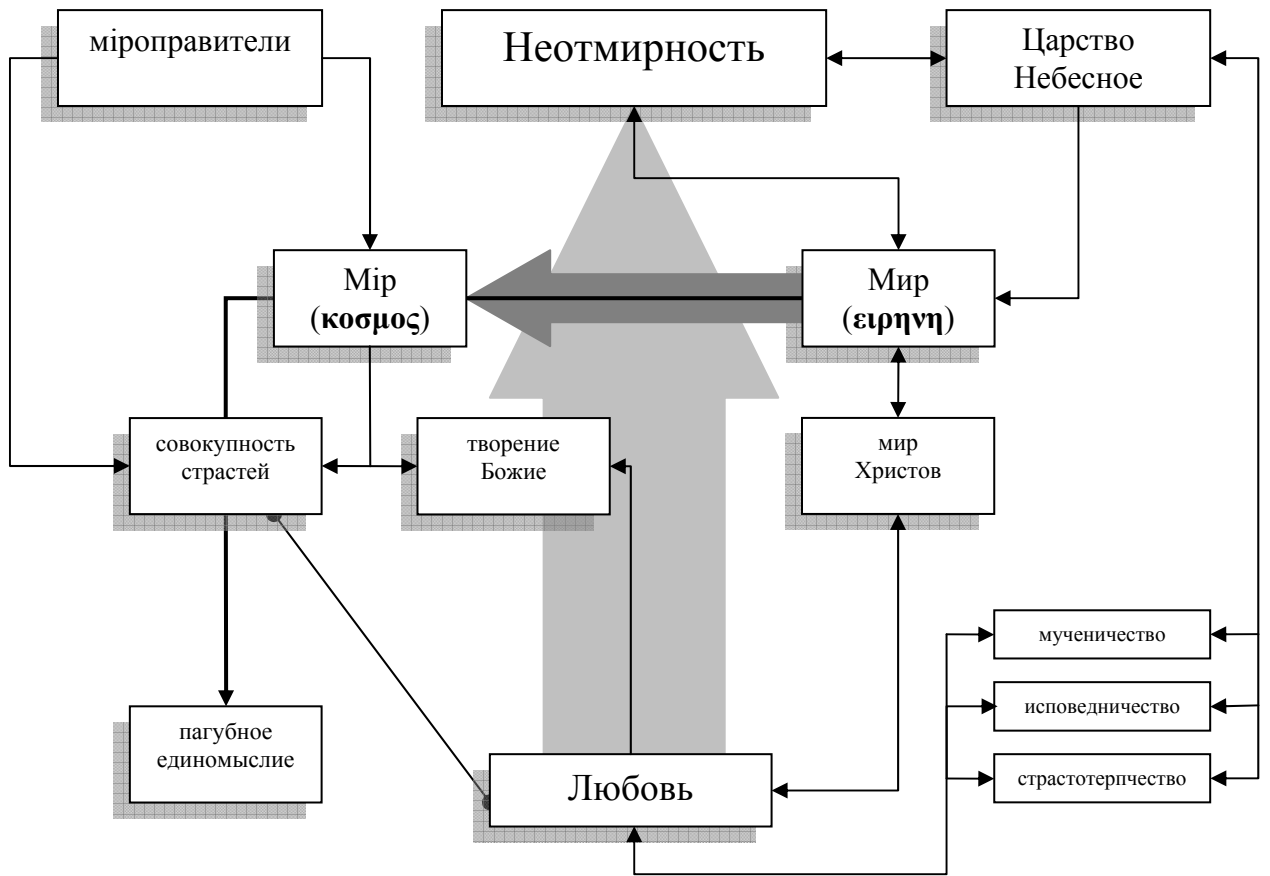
міроправители

Неотмирность

Царство Небесное

Мір (**κοσμος**)

Мир (**ειρηνη**)

совокупность страстей

творение Божие

мир Христов

мученичество

исповедничество

страстотерпчество

пагубное единомыслие

Любовь